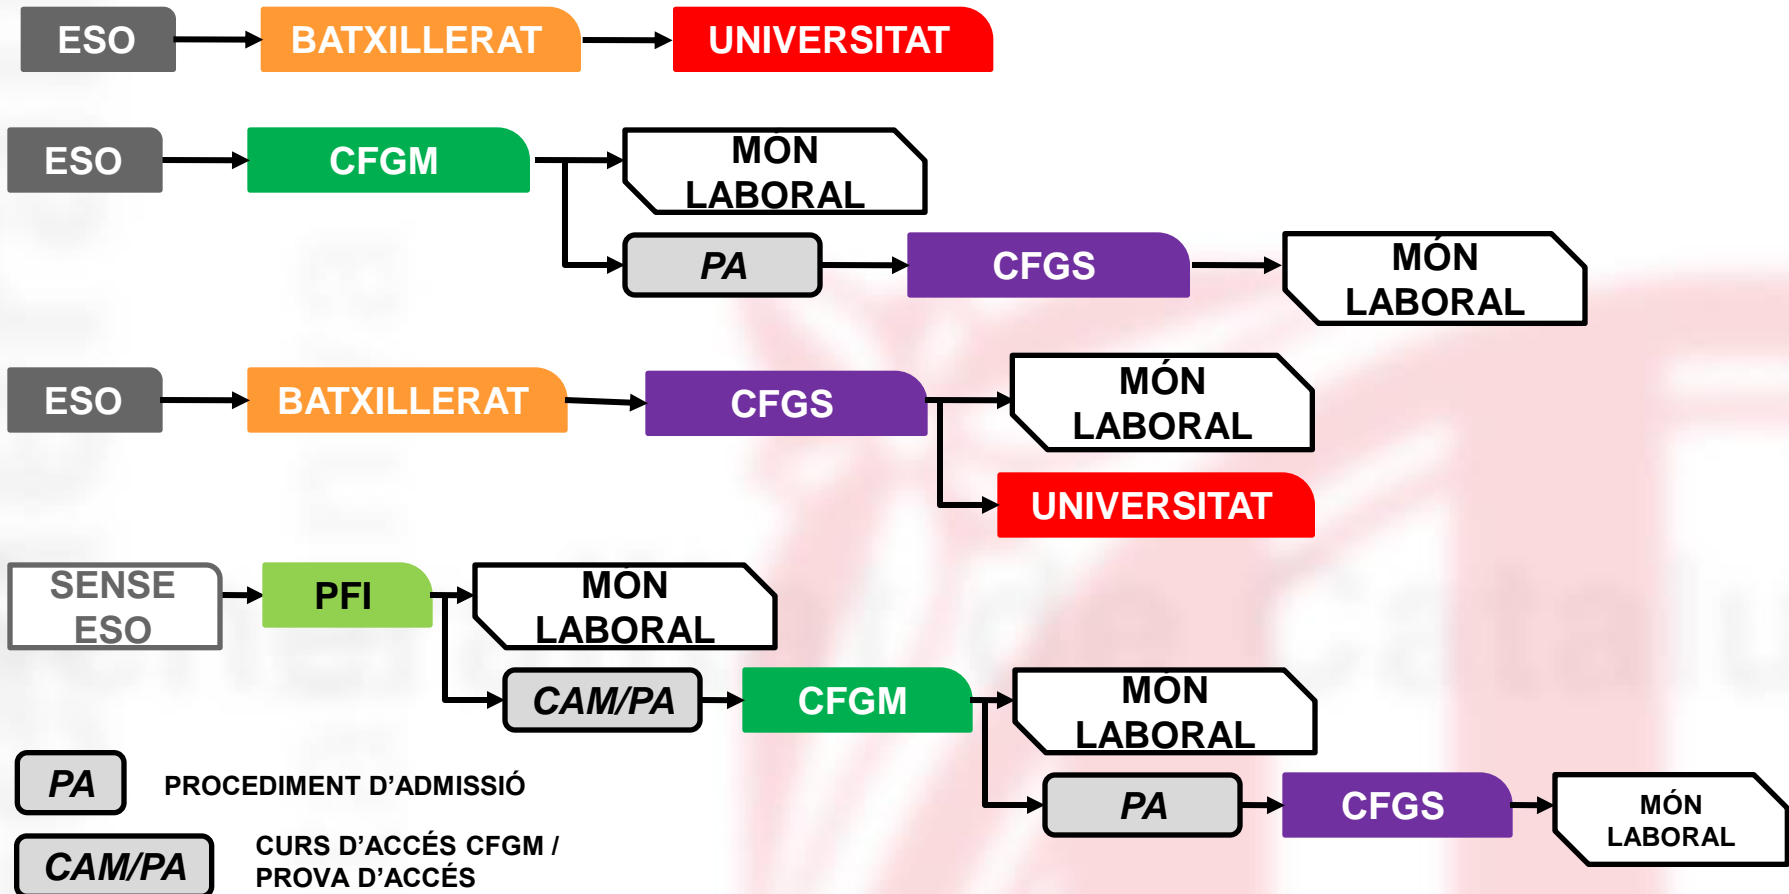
ESO
BATXILLERAT
UNIVERSITAT

ESO
CFGM
MÓN LABORAL
PA
CFGS
MÓN LABORAL

ESO
BATXILLERAT
CFGS
MÓN LABORAL
UNIVERSITAT

SENSE ESO
PFI
MÓN LABORAL
CAM/PA
CFGM
MÓN LABORAL
PA
CFGS
MÓN LABORAL

PA PROCEDIMENT D'ADMISSIÓ
CAM/PA CURS D'ACCÉS CFGM / PROVA D'ACCÉS